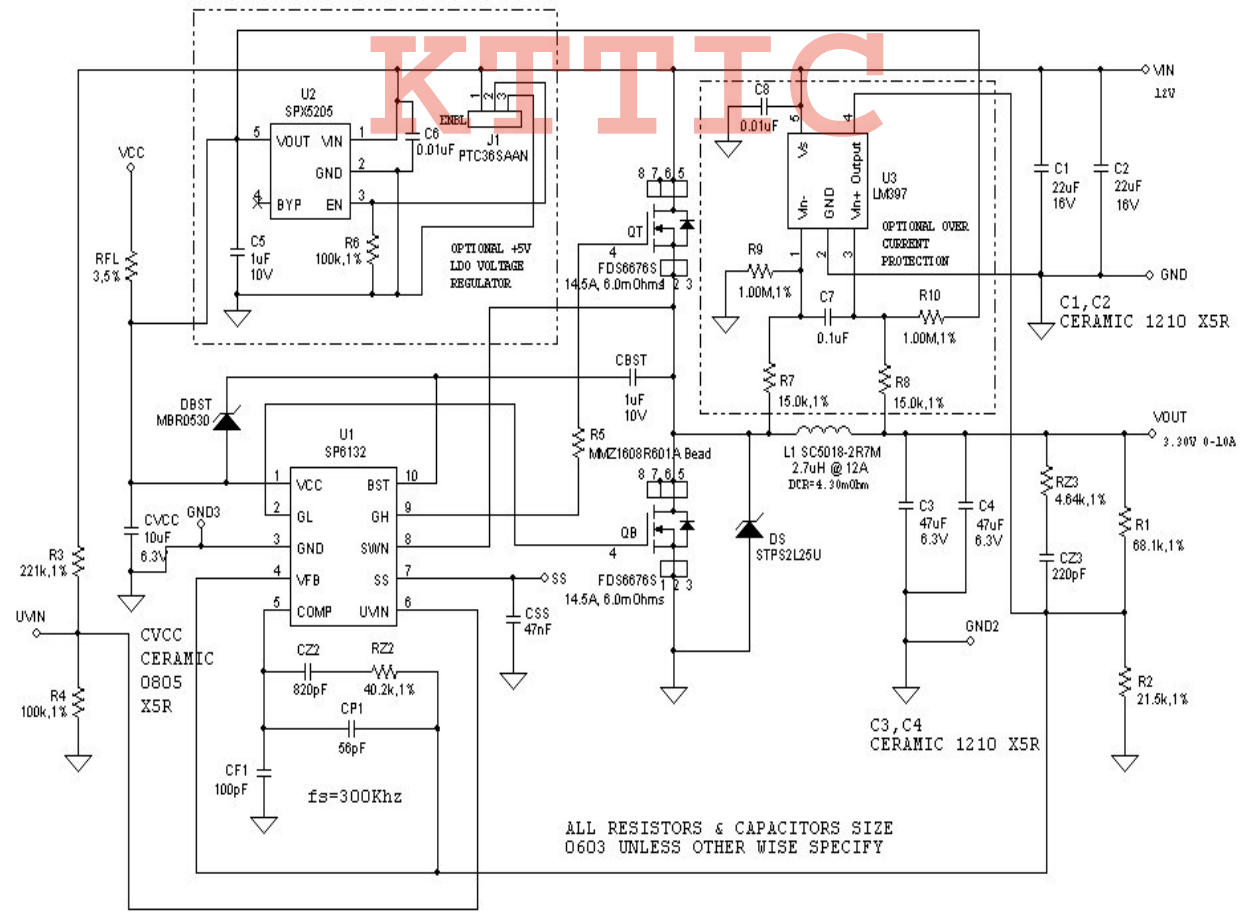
KTTIC

U2
SPX5205
VOUT
VIN
GND
BYP
EN
5
1
2
4
3
C6
0.01uF
ENBL
1 2 3
J1
PTC36SAAN
C5
1uF
10V
R6
100k,1%
OPTIONAL +5V
LDO VOLTAGE
REGULATOR

VCC
RFL
3,5%

C8
0.01uF
5
4
Vs
Vin+ Output
Vin-
GND
U3
LM397
R9
1.00M,1%
1
2
3
OPTIONAL OVER
CURRENT
PROTECTION
C7
0.1uF
R10
1.00M,1%
R7
15.0k,1%
R8
15.0k,1%

VIN
12V
C1
22uF
16V
C2
22uF
16V
GND
C1,C2
CERAMIC 1210 X5R

8 7 6 5
QT
4
FDS6676S
14.5A, 6.0mOhms
1 2 3
CBST
1uF
10V
DBST
MBR0530

U1
SP6132
1 VCC
BST 10
2 GL
GH 9
3 GND
SWN 8
4 VFB
SS 7
5 COMP
UVIN 6

R5
MMZ1608R601A Bead
8 7 6 5
QB
4
FDS6676S
14.5A, 6.0mOhms
1 2 3
DS
STPS2L25U
L1 SC5018-2R7M
2.7uH @ 12A
DCR=4.30mOhm
VOUT
3.30V 0-10A
C3
47uF
6.3V
C4
47uF
6.3V
RZ3
4.64k,1%
CZ3
220pF
R1
68.1k,1%
R2
21.5k,1%
GND2
C3,C4
CERAMIC 1210 X5R

CVCC
10uF
6.3V
GND3
SS
CSS
47nF
R3
221k,1%
UVIN
R4
100k,1%
CVCC
CERAMIC
0805
X5R
CZ2
820pF
RZ2
40.2k,1%
CP1
56pF
CF1
100pF
fs=300Khz

ALL RESISTORS & CAPACITORS SIZE
0603 UNLESS OTHER WISE SPECIFY